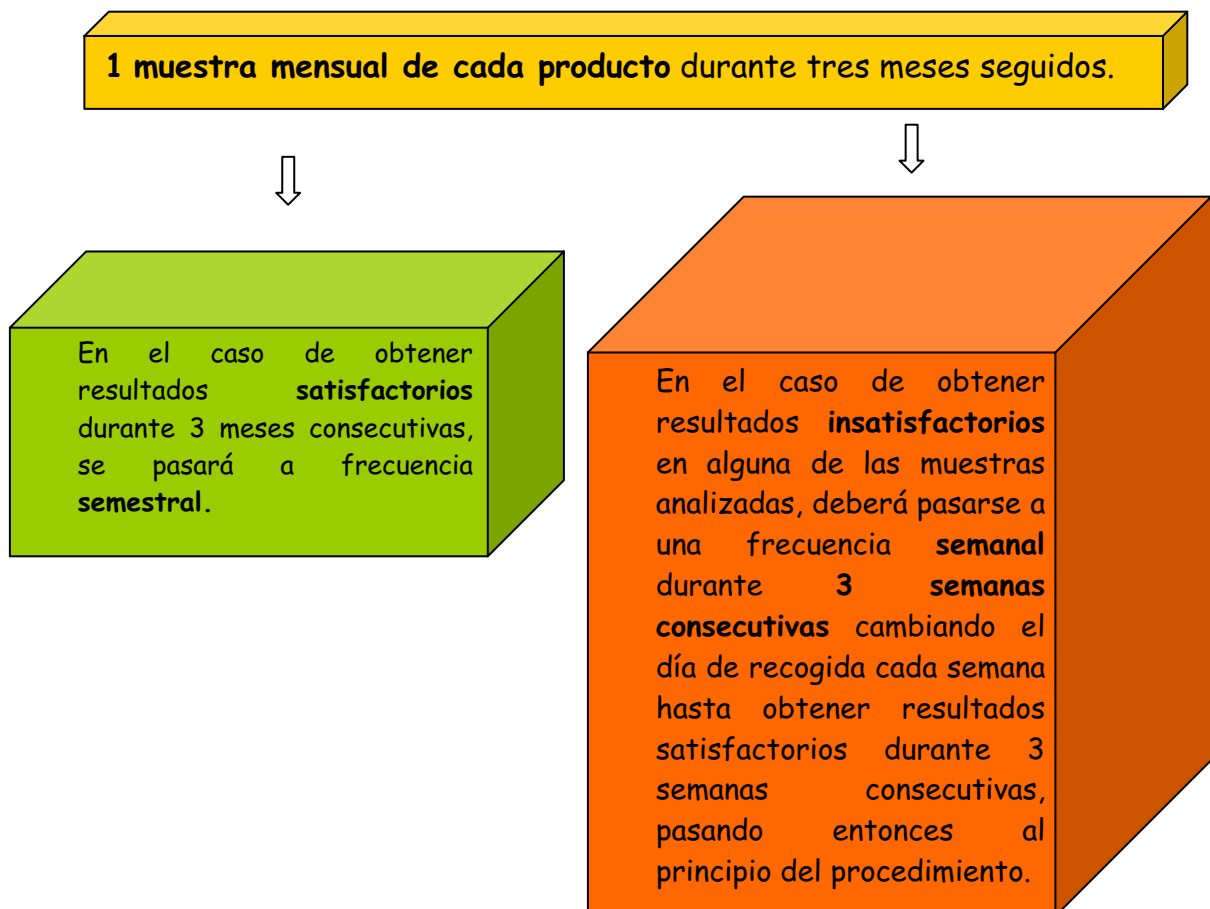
1 muestra mensual de cada producto durante tres meses seguidos.

En el caso de obtener resultados satisfactorios durante 3 meses consecutivas, se pasará a frecuencia semestral.

En el caso de obtener resultados insatisfactorios en alguna de las muestras analizadas, deberá pasarse a una frecuencia semanal durante 3 semanas consecutivas cambiando el día de recogida cada semana hasta obtener resultados satisfactorios durante 3 semanas consecutivas, pasando entonces al principio del procedimiento.